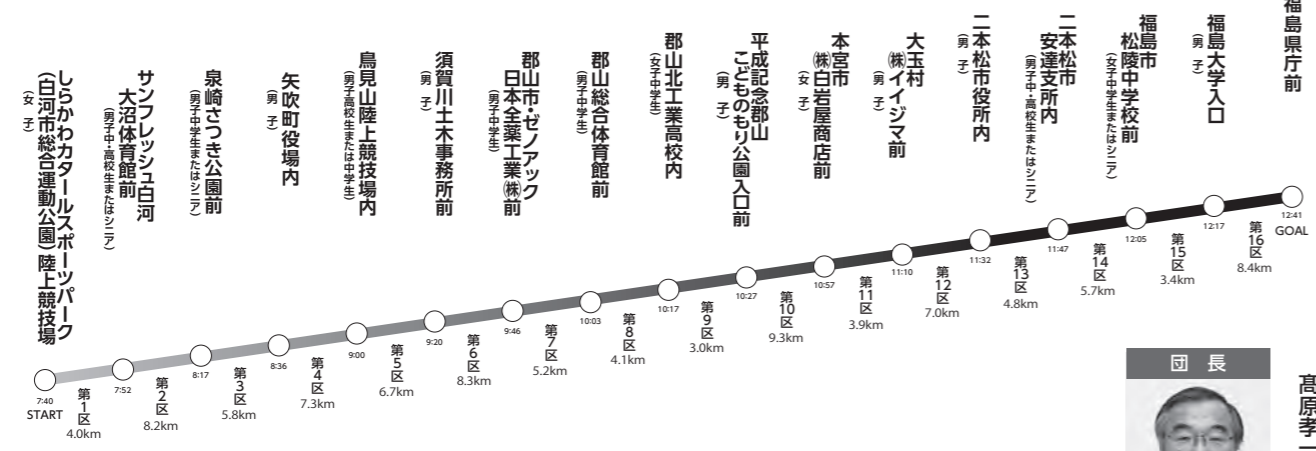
しらかわカタールスポーツパーク (白河市総合運動公園)陸上競技場
(女 子)

サンフレッシュ白河 大沼体育館前
(男子中・高校生またはシニア)

泉崎さつき公園前
(男子高校生またはシニア)

矢吹町役場内
(男 子)

鳥見山陸上競技場内
(男子高校生または中学生)

須賀川土木事務所前
(男 子)

郡山市・ゼノアック 日本全薬工業㈱前
(男子中学生)

郡山総合体育館前
(男子中学生)

郡山北工業高校内
(女子中学生)

平成記念郡山 こどものもり公園入口前
(男 子)

本宮市 ㈱白岩屋商店前
(女 子)

大玉村 ㈱イイジマ前
(男 子)

二本松市役所内
(男 子)

二本松市 安達支所内
(男子中・高校生またはシニア)

福島市 松陵中学校前
(女子中学生またはシニア)

福島大学入口
(男 子)

福島県庁前

7:40 START
第1区 4.0km
7:52
第2区 8.2km
8:17
第3区 5.8km
8:36
第4区 7.3km
9:00
第5区 6.7km
9:20
第6区 8.3km
9:46
第7区 5.2km
10:03
第8区 4.1km
10:17
第9区 3.0km
10:27
第10区 9.3km
10:57
第11区 3.9km
11:10
第12区 7.0km
11:32
第13区 4.8km
11:47
第14区 5.7km
12:05
第15区 3.4km
12:17
第16区 8.4km
12:41 GOAL

団 長
髙原孝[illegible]